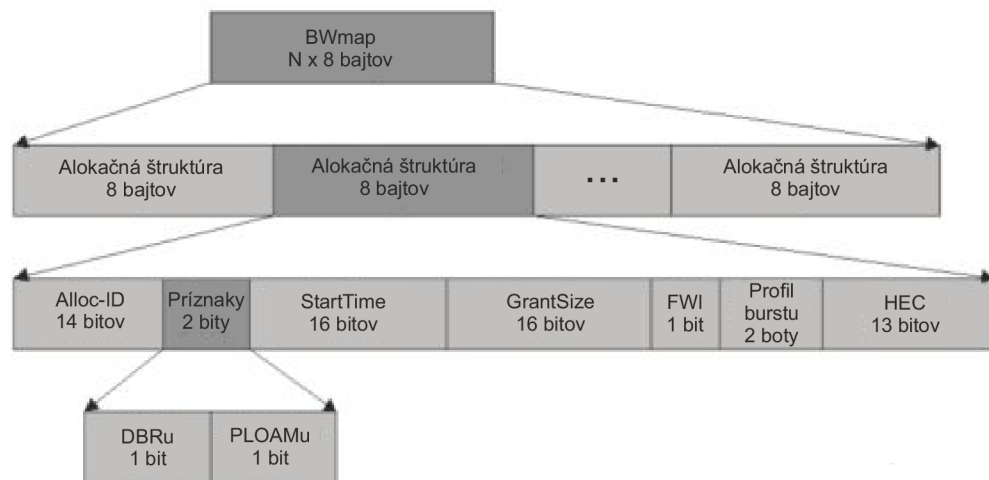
BWmap
N x 8 bajtov

Alokačná štruktúra
8 bajtov

Alokačná štruktúra
8 bajtov

...

Alokačná štruktúra
8 bajtov

Alloc-ID
14 bitov

Príznaky
2 bity

StartTime
16 bitov

GrantSize
16 bitov

FWI
1 bit

Profil
burstu
2 boty

HEC
13 bitov

DBRu
1 bit

PLOAMu
1 bit